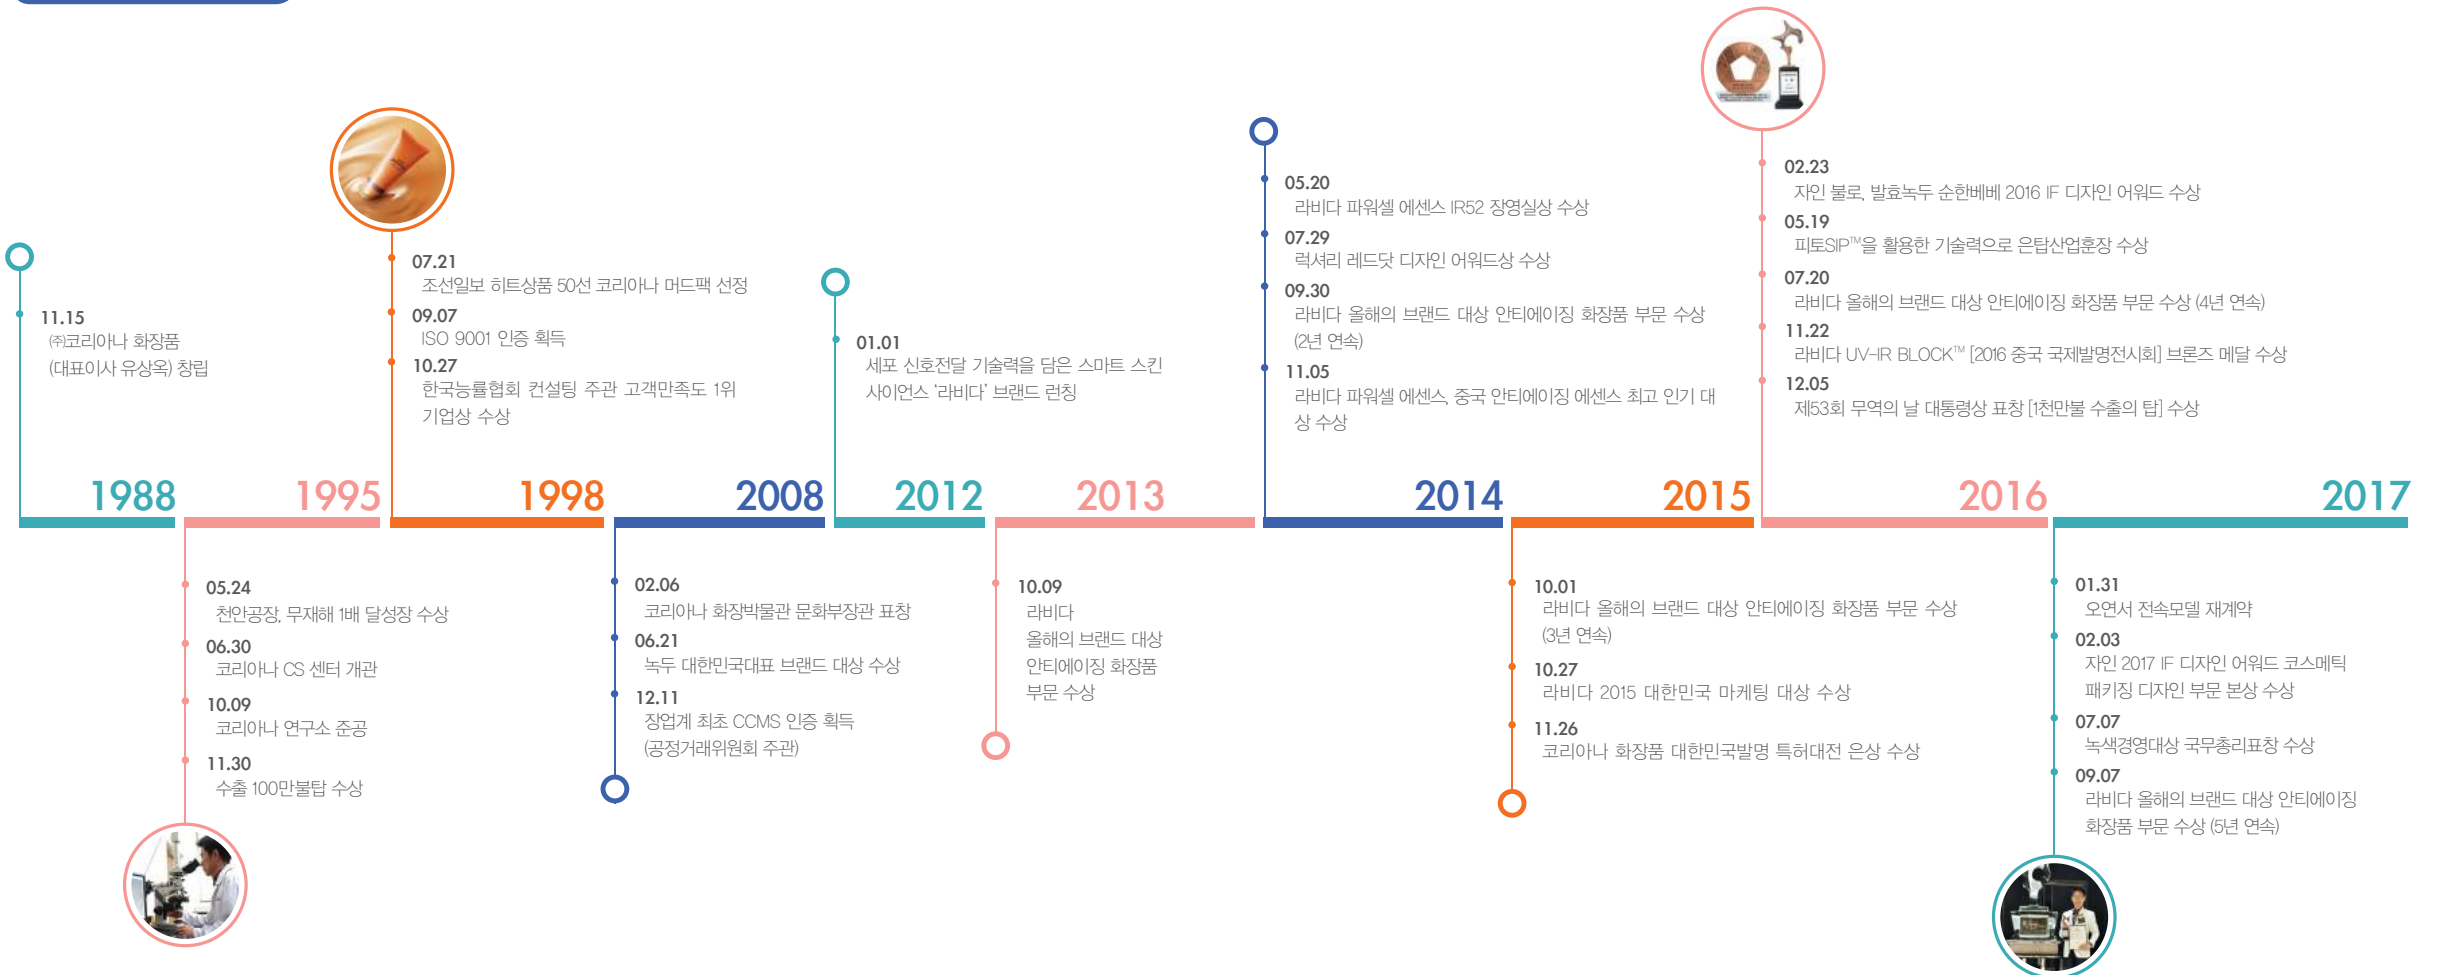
11.15
㈜코리아나 화장품
(대표이사 유상옥) 창립

1988

1995

05.24
천안공장, 무재해 1배 달성장 수상
06.30
코리아나 CS 센터 개관
10.09
코리아나 연구소 준공
11.30
수출 100만불탑 수상

07.21
조선일보 히트상품 50선 코리아나 머드팩 선정
09.07
ISO 9001 인증 획득
10.27
한국능률협회 컨설팅 주관 고객만족도 1위 기업상 수상

1998

2008

02.06
코리아나 화장박물관 문화부장관 표창
06.21
녹두 대한민국대표 브랜드 대상 수상
12.11
장업계 최초 CCMS 인증 획득
(공정거래위원회 주관)

01.01
세포 신호전달 기술력을 담은 스마트 스킨 사이언스 '라비다' 브랜드 런칭

2012

2013

10.09
라비다
올해의 브랜드 대상
안티에이징 화장품
부문 수상

05.20
라비다 파워셀 에센스 IR52 장영실상 수상
07.29
럭셔리 레드닷 디자인 어워드상 수상
09.30
라비다 올해의 브랜드 대상 안티에이징 화장품 부문 수상
(2년 연속)
11.05
라비다 파워셀 에센스, 중국 안티에이징 에센스 최고 인기 대상 수상

2014

2015

10.01
라비다 올해의 브랜드 대상 안티에이징 화장품 부문 수상
(3년 연속)
10.27
라비다 2015 대한민국 마케팅 대상 수상
11.26
코리아나 화장품 대한민국발명 특허대전 은상 수상

02.23
자인 불로, 발효녹두 순한베베 2016 IF 디자인 어워드 수상
05.19
피토SIP™을 활용한 기술력으로 은탑산업훈장 수상
07.20
라비다 올해의 브랜드 대상 안티에이징 화장품 부문 수상 (4년 연속)
11.22
라비다 UV-IR BLOCK™ [2016 중국 국제발명전시회] 브론즈 메달 수상
12.05
제53회 무역의 날 대통령상 표창 [1천만불 수출의 탑] 수상

2016

2017

01.31
오연서 전속모델 재계약
02.03
자인 2017 IF 디자인 어워드 코스메틱 패키징 디자인 부문 본상 수상
07.07
녹색경영대상 국무총리표창 수상
09.07
라비다 올해의 브랜드 대상 안티에이징 화장품 부문 수상 (5년 연속)